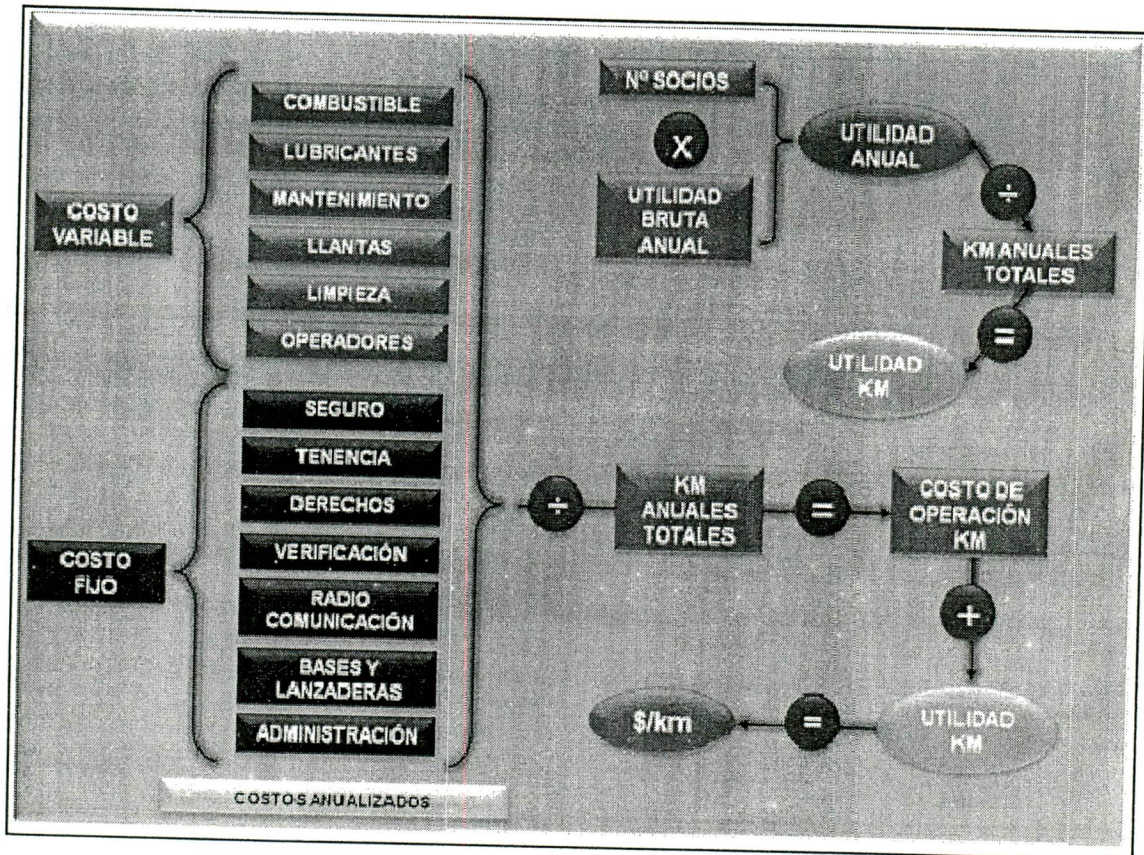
COSTO VARIABLE

COMBUSTIBLE
LUBRICANTES
MANTENIMIENTO
LLANTAS
LIMPIEZA
OPERADORES

COSTO FIJO

SEGURO
TENENCIA
DERECHOS
VERIFICACIÓN
RADIO COMUNICACIÓN
BASES Y LANZADERAS
ADMINISTRACIÓN

COSTOS ANUALIZADOS

Nº SOCIOS
X
UTILIDAD BRUTA ANUAL
UTILIDAD ANUAL
÷
KM ANUALES TOTALES
=
UTILIDAD KM

÷
KM ANUALES TOTALES
=
COSTO DE OPERACIÓN KM
+
UTILIDAD KM
=
$/km